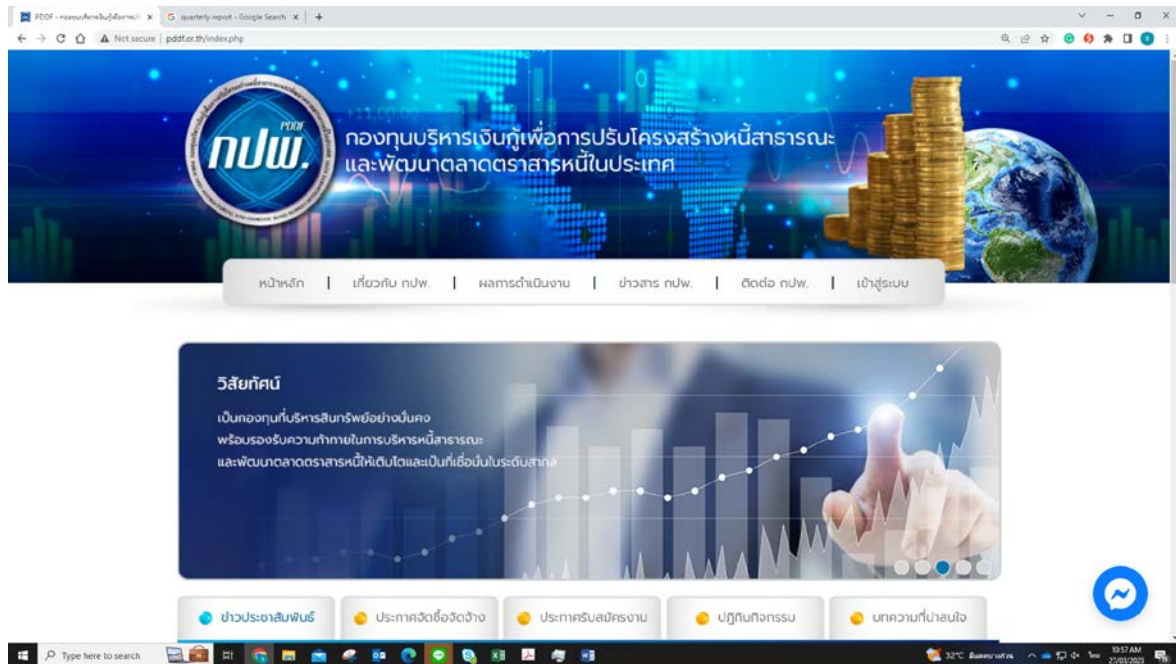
PDDF - กองทุนบริหารเงินกู้เพื่อการ ×
G quarterly report - Google Search ×
Not secure | pddf.or.th/index.php

PDDF
กปพ.

กองทุนบริหารเงินกู้เพื่อการปรับโครงสร้างหนี้สาธารณะ
และพัฒนาตลาดตราสารหนี้ในประเทศ

หน้าหลัก | เกี่ยวกับ กปพ. | ผลการดำเนินงาน | ข่าวสาร กปพ. | ติดต่อ กปพ. | เข้าสู่ระบบ

วิสัยทัศน์
เป็นกองทุนที่บริหารสินทรัพย์อย่างมั่นคง
พร้อมรองรับความท้าทายในการบริหารหนี้สาธารณะ
และพัฒนาตลาดตราสารหนี้ให้เติบโตและเป็นที่เชื่อมั่นในระดับสากล

ข่าวประชาสัมพันธ์
ประกาศจัดซื้อจัดจ้าง
ประกาศรับสมัครงาน
ปฏิทินกิจกรรม
บทความที่น่าสนใจ

Type here to search
32°C
10:57 AM
27/03/2023